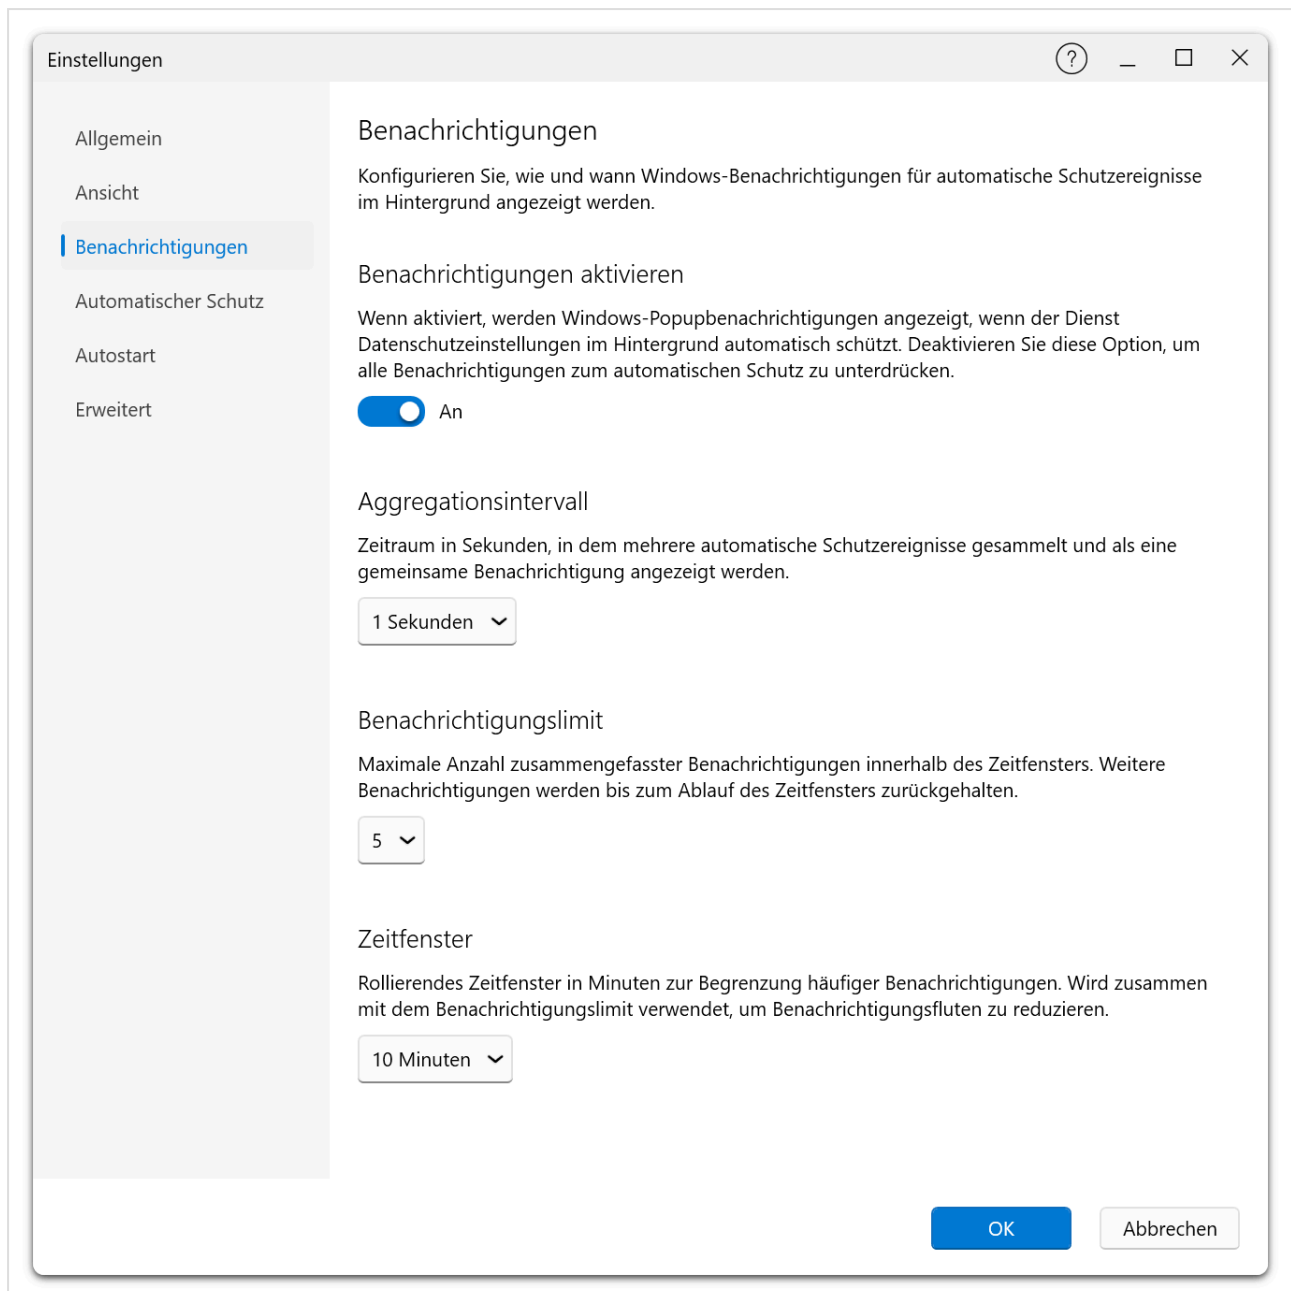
Einstellungen

?

Allgemein

Ansicht

Benachrichtigungen

Automatischer Schutz

Autostart

Erweitert

Benachrichtigungen

Konfigurieren Sie, wie und wann Windows-Benachrichtigungen für automatische Schutzereignisse im Hintergrund angezeigt werden.

Benachrichtigungen aktivieren

Wenn aktiviert, werden Windows-Popupbenachrichtigungen angezeigt, wenn der Dienst Datenschutzeinstellungen im Hintergrund automatisch schützt. Deaktivieren Sie diese Option, um alle Benachrichtigungen zum automatischen Schutz zu unterdrücken.

An

Aggregationsintervall

Zeitraum in Sekunden, in dem mehrere automatische Schutzereignisse gesammelt und als eine gemeinsame Benachrichtigung angezeigt werden.

1 Sekunden

Benachrichtigungslimit

Maximale Anzahl zusammengefasster Benachrichtigungen innerhalb des Zeitfensters. Weitere Benachrichtigungen werden bis zum Ablauf des Zeitfensters zurückgehalten.

5

Zeitfenster

Rollierendes Zeitfenster in Minuten zur Begrenzung häufiger Benachrichtigungen. Wird zusammen mit dem Benachrichtigungslimit verwendet, um Benachrichtigungsfluten zu reduzieren.

10 Minuten

OK

Abbrechen